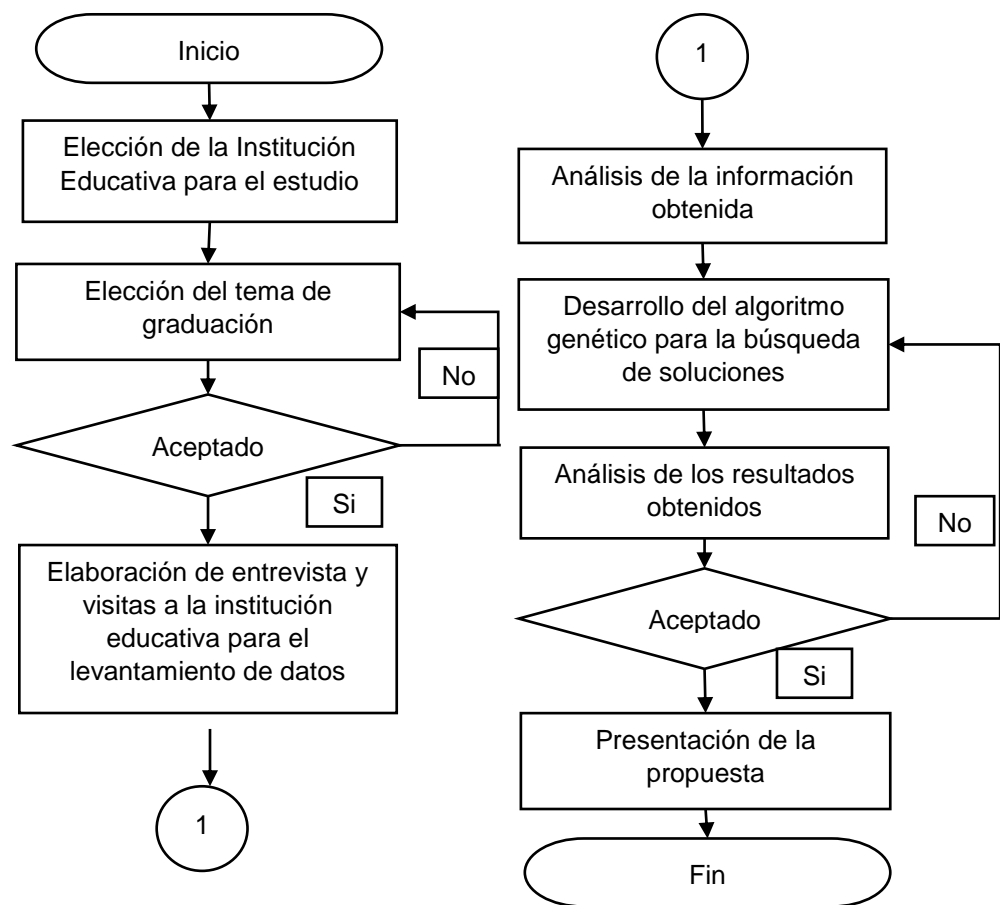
Inicio

Elección de la Institución Educativa para el estudio

Elección del tema de graduación

No

Aceptado

Si

Elaboración de entrevista y visitas a la institución educativa para el levantamiento de datos

1

1

Análisis de la información obtenida

Desarrollo del algoritmo genético para la búsqueda de soluciones

Análisis de los resultados obtenidos

No

Aceptado

Si

Presentación de la propuesta

Fin